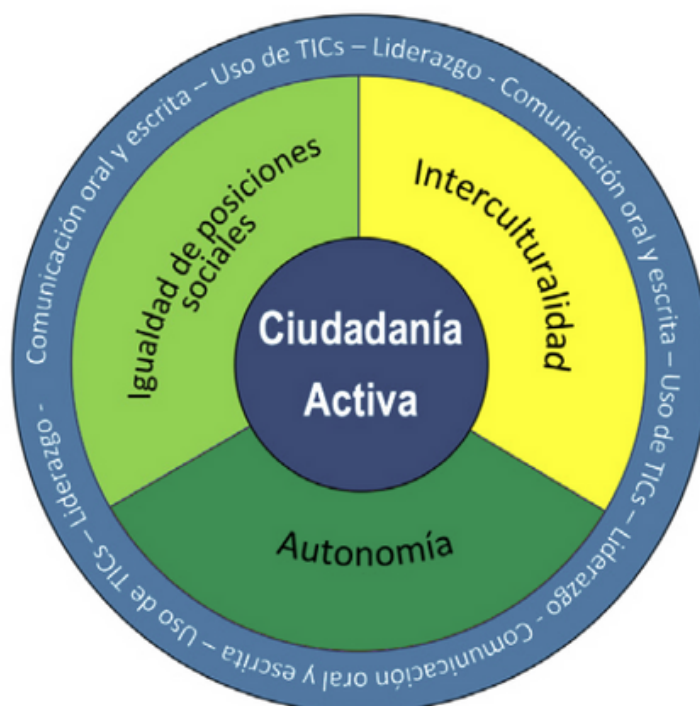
Comunicación oral y escrita – Uso de TICs – Liderazgo - Comunicación oral y escrita – Uso de TICs – Liderazgo - Comunicación oral y escrita – Uso de TICs – Liderazgo -

Igualdad de posiciones sociales

Interculturalidad

Ciudadanía Activa

Autonomía